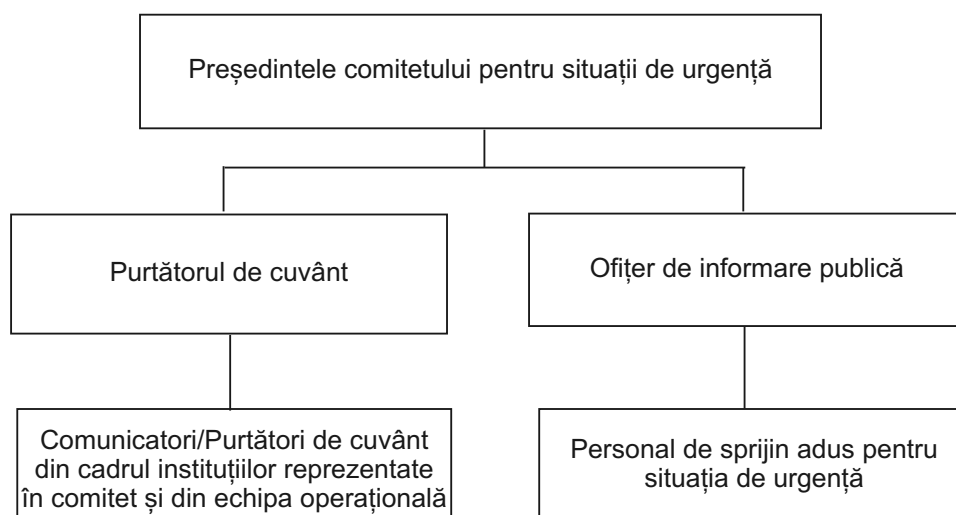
Președintele comitetului pentru situații de urgență

Purtătorul de cuvânt

Ofițer de informare publică

Comunicatori/Purtători de cuvânt din cadrul instituțiilor reprezentate în comitet și din echipa operațională

Personal de sprijin adus pentru situația de urgență